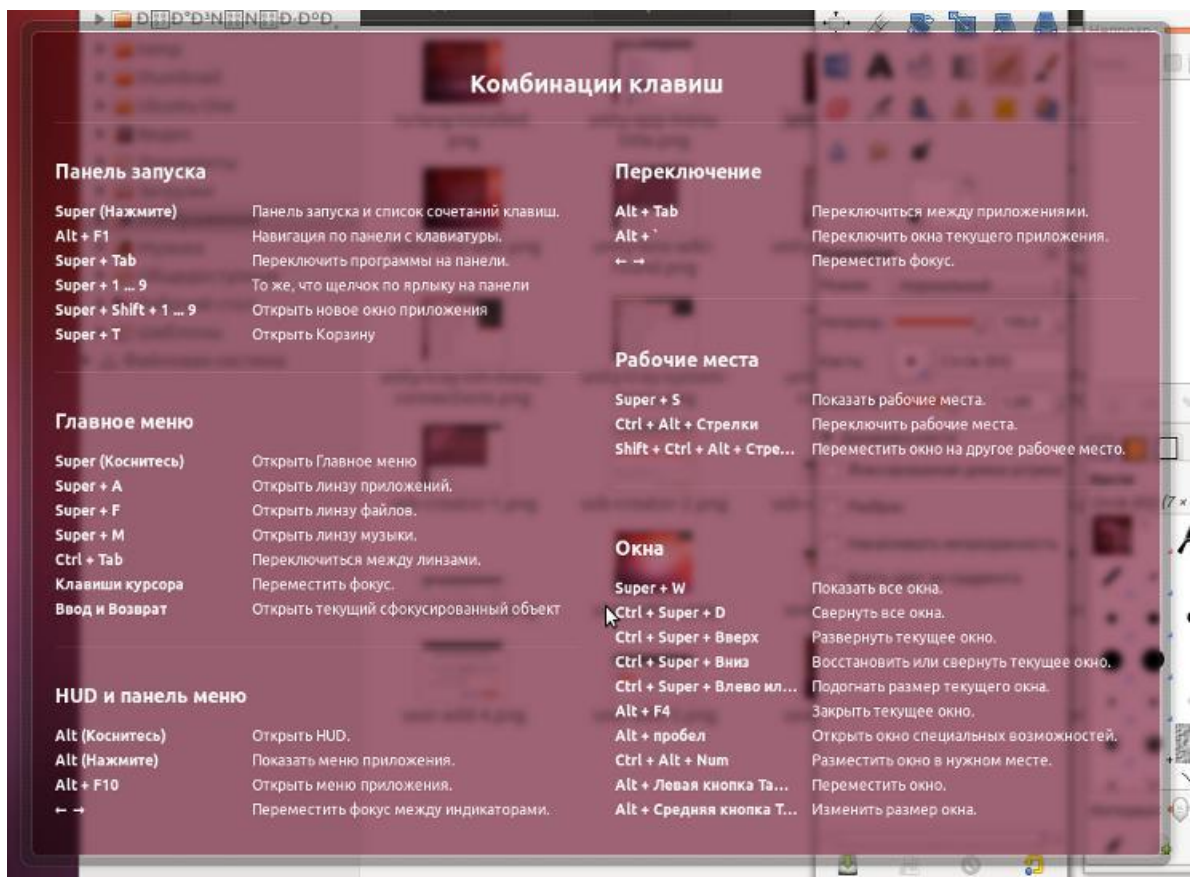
Комбинации клавиш

Панель запуска

| | |
|---|---|
| Super (Нажмите) | Панель запуска и список сочетаний клавиш. |
| Alt + F1 | Навигация по панели с клавиатуры. |
| Super + Tab | Переключить программы на панели. |
| Super + 1 ... 9 | То же, что щелчок по ярлыку на панели |
| Super + Shift + 1 ... 9 | Открыть новое окно приложения |
| Super + T | Открыть Корзину |

Главное меню

| | |
|---|---|
| Super (Коснитесь) | Открыть Главное меню |
| Super + A | Открыть линзу приложений. |
| Super + F | Открыть линзу файлов. |
| Super + M | Открыть линзу музыки. |
| Ctrl + Tab | Переключиться между линзами. |
| Клавиши курсора | Переместить фокус. |
| Ввод и Возврат | Открыть текущий сфокусированный объект |

HUD и панель меню

| | |
|---|---|
| Alt (Коснитесь) | Открыть HUD. |
| Alt (Нажмите) | Показать меню приложения. |
| Alt + F10 | Открыть меню приложения. |
| ← → | Переместить фокус между индикаторами. |

Переключение

| | |
|---|---|
| Alt + Tab | Переключиться между приложениями. |
| Alt + ` | Переключить окна текущего приложения. |
| ← → | Переместить фокус. |

Рабочие места

| | |
|---|---|
| Super + S | Показать рабочие места. |
| Ctrl + Alt + Стрелки | Переключить рабочие места. |
| Shift + Ctrl + Alt + Стре... | Переместить окно на другое рабочее место. |

Окна

| | |
|---|---|
| Super + W | Показать все окна. |
| Ctrl + Super + D | Свернуть все окна. |
| Ctrl + Super + Вверх | Развернуть текущее окно. |
| Ctrl + Super + Вниз | Восстановить или свернуть текущее окно. |
| Ctrl + Super + Влево ил... | Подогнать размер текущего окна. |
| Alt + F4 | Закрыть текущее окно. |
| Alt + пробел | Открыть окно специальных возможностей. |
| Ctrl + Alt + Num | Разместить окно в нужном месте. |
| Alt + Левая кнопка Та... | Переместить окно. |
| Alt + Средняя кнопка Т... | Изменить размер окна. |